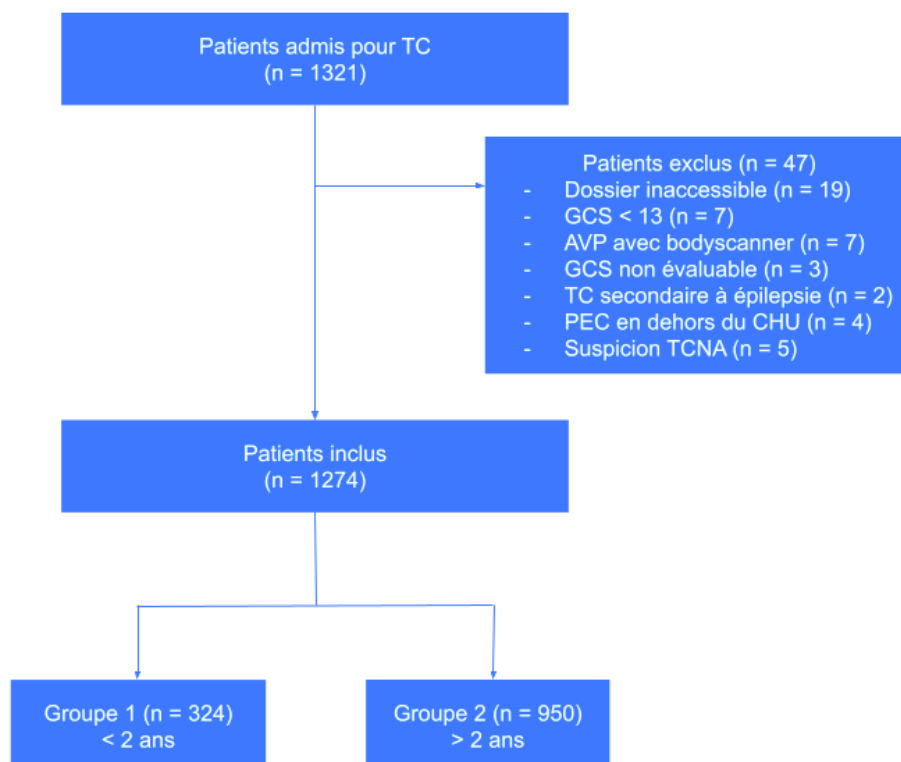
Patients admis pour TC
(n = 1321)

Patients exclus (n = 47)
- Dossier inaccessible (n = 19)
- GCS < 13 (n = 7)
- AVP avec bodyscanner (n = 7)
- GCS non évaluable (n = 3)
- TC secondaire à épilepsie (n = 2)
- PEC en dehors du CHU (n = 4)
- Suspicion TCNA (n = 5)

Patients inclus
(n = 1274)

Groupe 1 (n = 324)
< 2 ans

Groupe 2 (n = 950)
> 2 ans